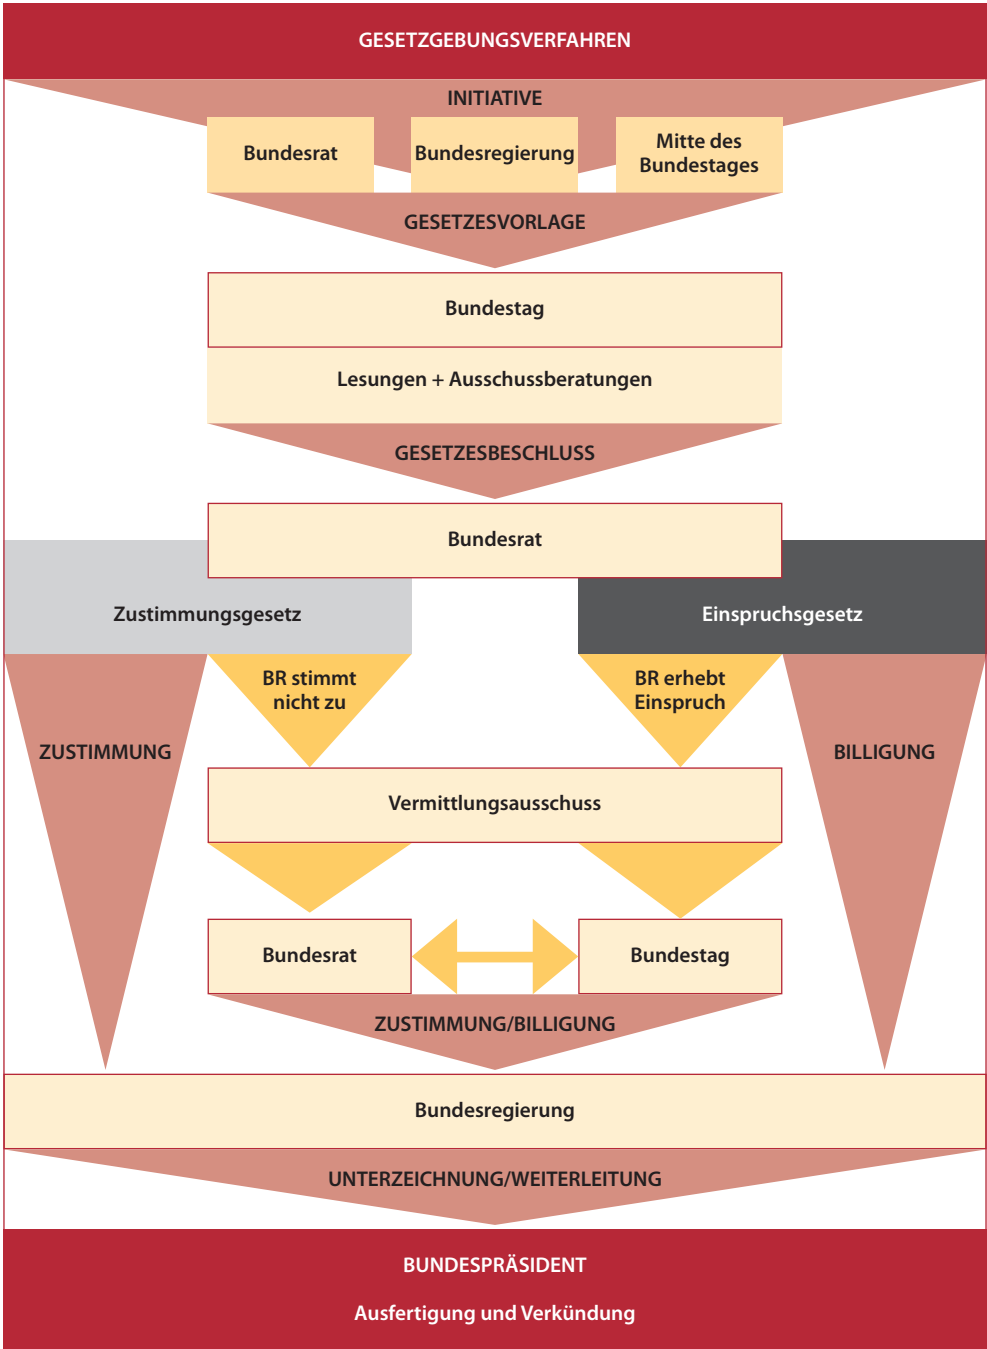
GESETZGEBUNGSVERFAHREN

INITIATIVE

Bundesrat

Bundesregierung

Mitte des Bundestages

GESETZESVORLAGE

Bundestag

Lesungen + Ausschussberatungen

GESETZESBESCHLUSS

Bundesrat

Zustimmungsgesetz

Einspruchsgesetz

BR stimmt nicht zu

BR erhebt Einspruch

ZUSTIMMUNG

BILLIGUNG

Vermittlungsausschuss

Bundesrat

Bundestag

ZUSTIMMUNG/BILLIGUNG

Bundesregierung

UNTERZEICHNUNG/WEITERLEITUNG

BUNDESPRÄSIDENT

Ausfertigung und Verkündung